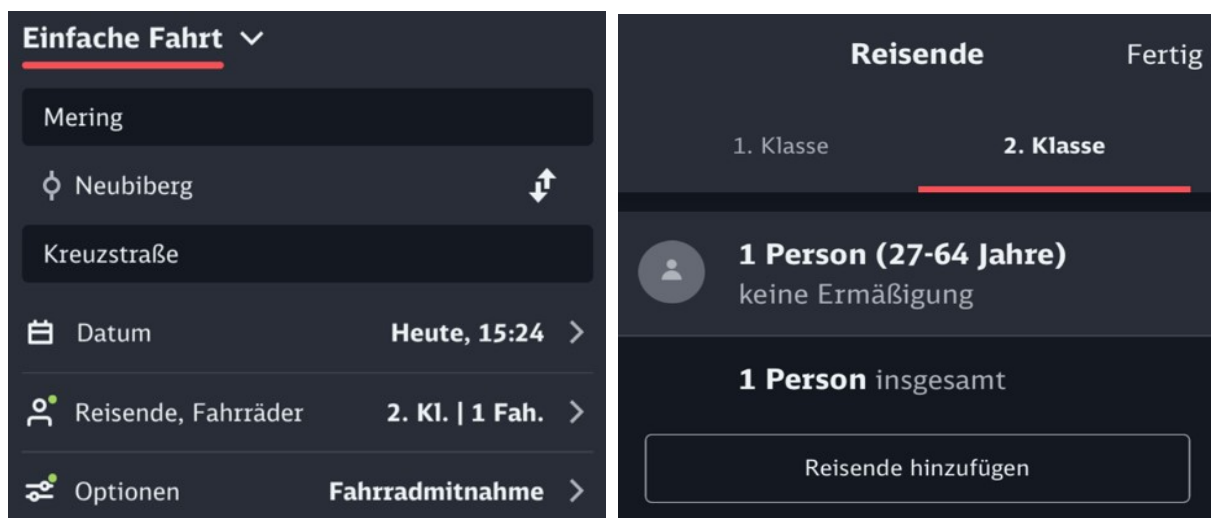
Einfache Fahrt

Mering

Neubiberg

Kreuzstraße

Datum Heute, 15:24

Reisende, Fahrräder 2. Kl. | 1 Fah.

Optionen Fahrradmitnahme

Reisende Fertig

1. Klasse 2. Klasse

1 Person (27-64 Jahre)
keine Ermäßigung

1 Person insgesamt

Reisende hinzufügen